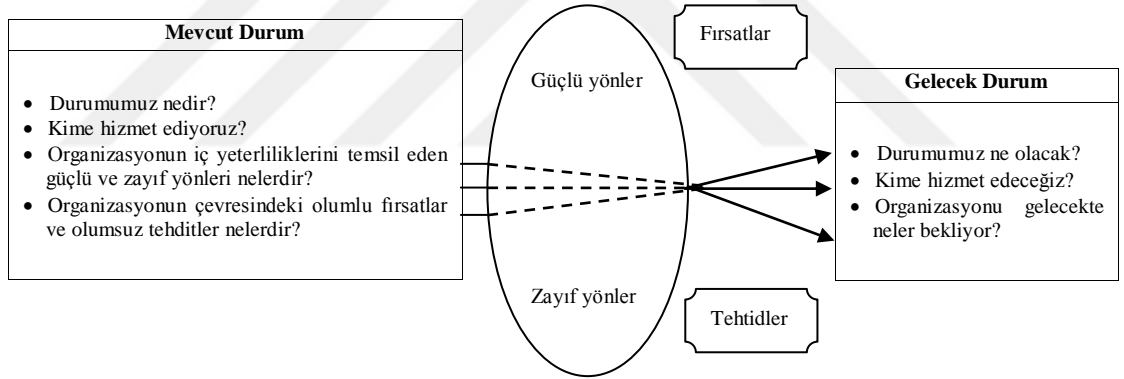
Mevcut Durum

- Durumumuz nedir?
- Kime hizmet ediyoruz?
- Organizasyonun iç yeterliliklerini temsil eden güçlü ve zayıf yönleri nelerdir?
- Organizasyonun çevresindeki olumlu fırsatlar ve olumsuz tehditler nelerdir?

Fırsatlar

Güçlü yönler

Zayıf yönler

Tehtidler

Gelecek Durum

- Durumumuz ne olacak?
- Kime hizmet edeceğiz?
- Organizasyonu gelecekte neler bekliyor?